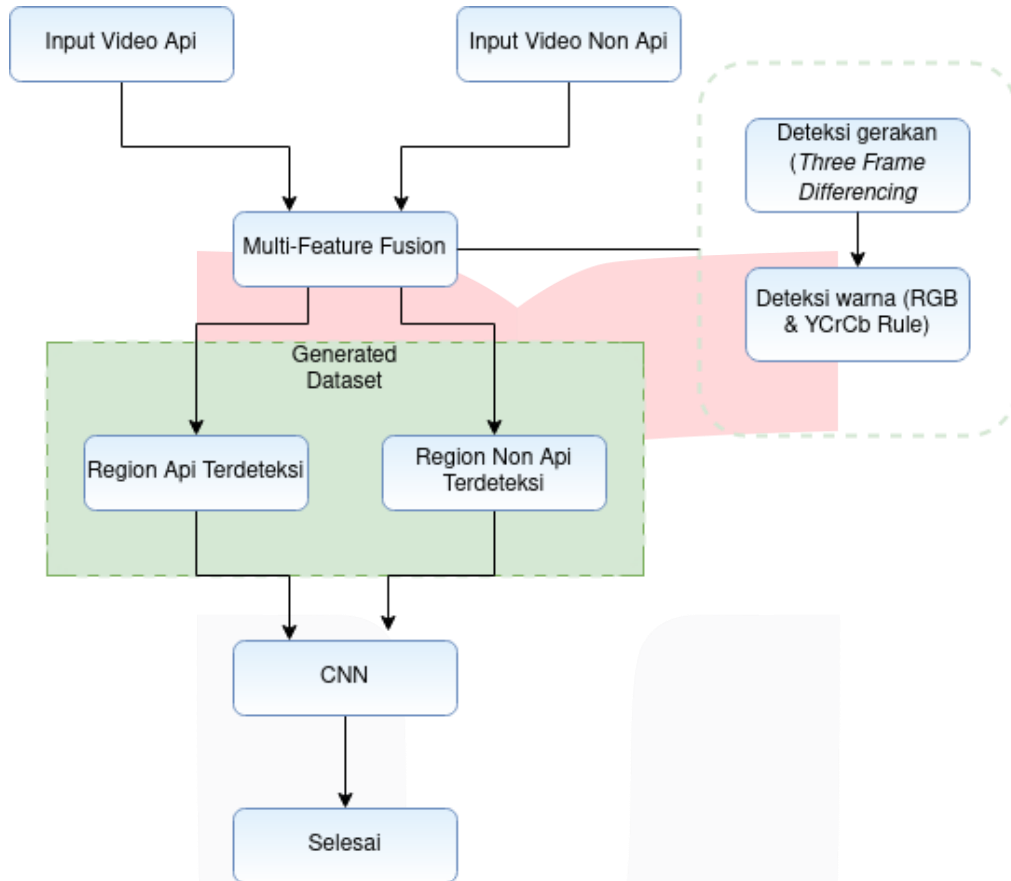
Input Video Api

Input Video Non Api

Deteksi gerakan (*Three Frame Differencing*

Multi-Feature Fusion

Deteksi warna (RGB & YCrCb Rule)

Generated Dataset

Region Api Terdeteksi

Region Non Api Terdeteksi

CNN

Selesai